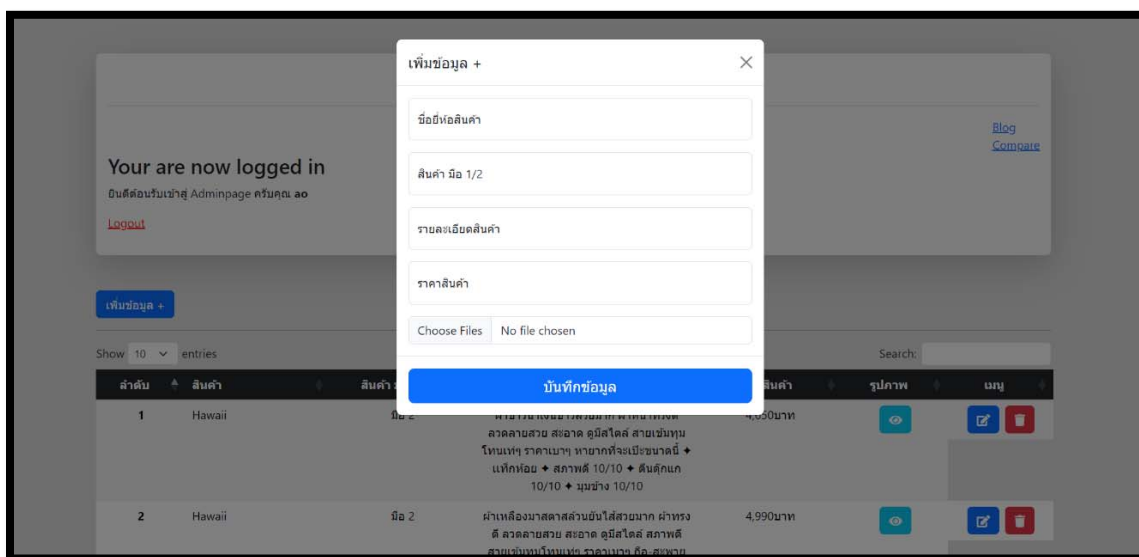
เพิ่มข้อมูล +

×

ชื่อยี่ห้อสินค้า

สินค้า มือ 1/2

รายละเอียดสินค้า

ราคาสินค้า

Choose Files No file chosen

บันทึกข้อมูล

Your are now logged in

ยินดีต้อนรับเข้าสู่ Adminpage ครับคุณ ao

Logout

Blog
Compare

เพิ่มข้อมูล +

Show 10 entries

Search:

| ลำดับ | สินค้า | สินค้า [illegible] | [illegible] | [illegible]สินค้า | รูปภาพ | เมนู |
|---|---|---|---|---|---|---|
| 1 | Hawaii | มือ 2 | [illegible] ลวดลายสวย สะอาด ดูมีสไตล์ สายเข้มทุนโทนเท่ๆ ราคาเบาๆ หายากที่จะเป๊ะขนาดนี้ ✦ แท็กห้อย ✦ สภาพดี 10/10 ✦ ต้นตุ๊กแก 10/10 ✦ มุมข้าง 10/10 | 4,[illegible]50บาท | | |
| 2 | Hawaii | มือ 2 | ผ้าเหลืองมาสตาสลับขันใส่สวยมาก ผ้าทรงดี ลวดลายสวย สะอาด ดูมีสไตล์ สภาพดี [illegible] | 4,990บาท | | |